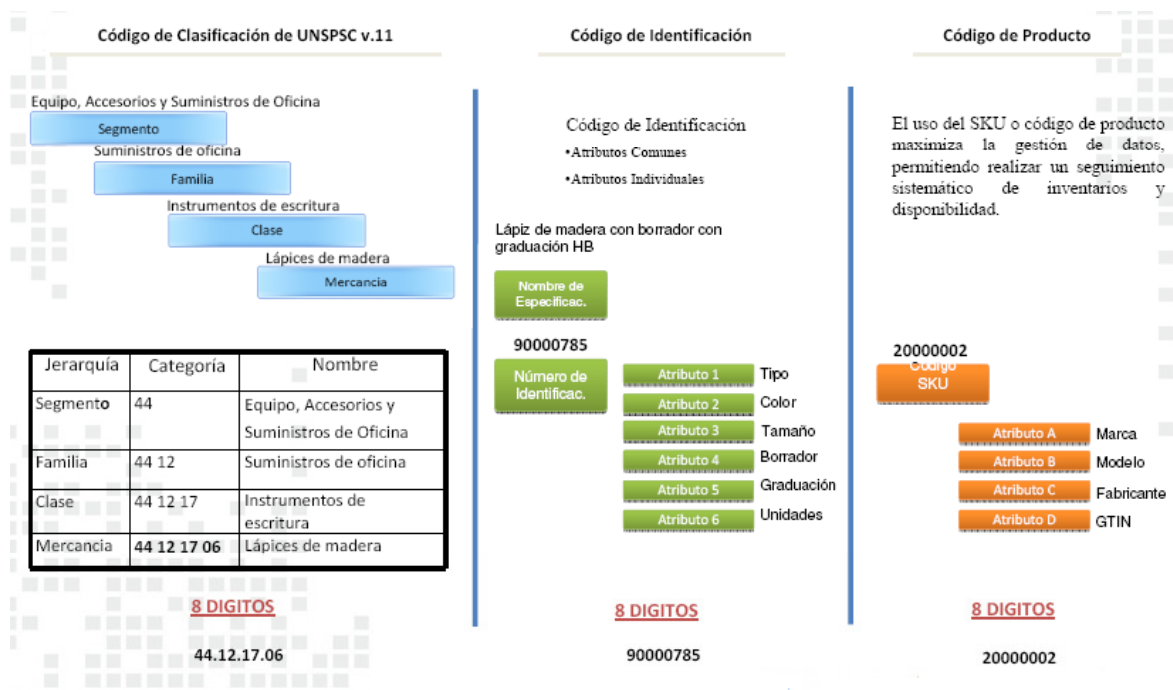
Código de Clasificación de UNSPSC v.11

Equipo, Accesorios y Suministros de Oficina
Segmento
Suministros de oficina
Familia
Instrumentos de escritura
Clase
Lápices de madera
Mercancia

| Jerarquía | Categoría | Nombre |
|---|---|---|
| Segmento | 44 | Equipo, Accesorios y Suministros de Oficina |
| Familia | 44 12 | Suministros de oficina |
| Clase | 44 12 17 | Instrumentos de escritura |
| Mercancia | 44 12 17 06 | Lápices de madera |

8 DIGITOS

44.12.17.06

Código de Identificación

Código de Identificación
•Atributos Comunes
•Atributos Individuales

Lápiz de madera con borrador con graduación HB

Nombre de Especificac.

90000785

Número de Identificac.

Atributo 1 Tipo
Atributo 2 Color
Atributo 3 Tamaño
Atributo 4 Borrador
Atributo 5 Graduación
Atributo 6 Unidades

8 DIGITOS

90000785

Código de Producto

El uso del SKU o código de producto maximiza la gestión de datos, permitiendo realizar un seguimiento sistemático de inventarios y disponibilidad.

20000002

Código SKU

Atributo A Marca
Atributo B Modelo
Atributo C Fabricante
Atributo D GTIN

8 DIGITOS

20000002